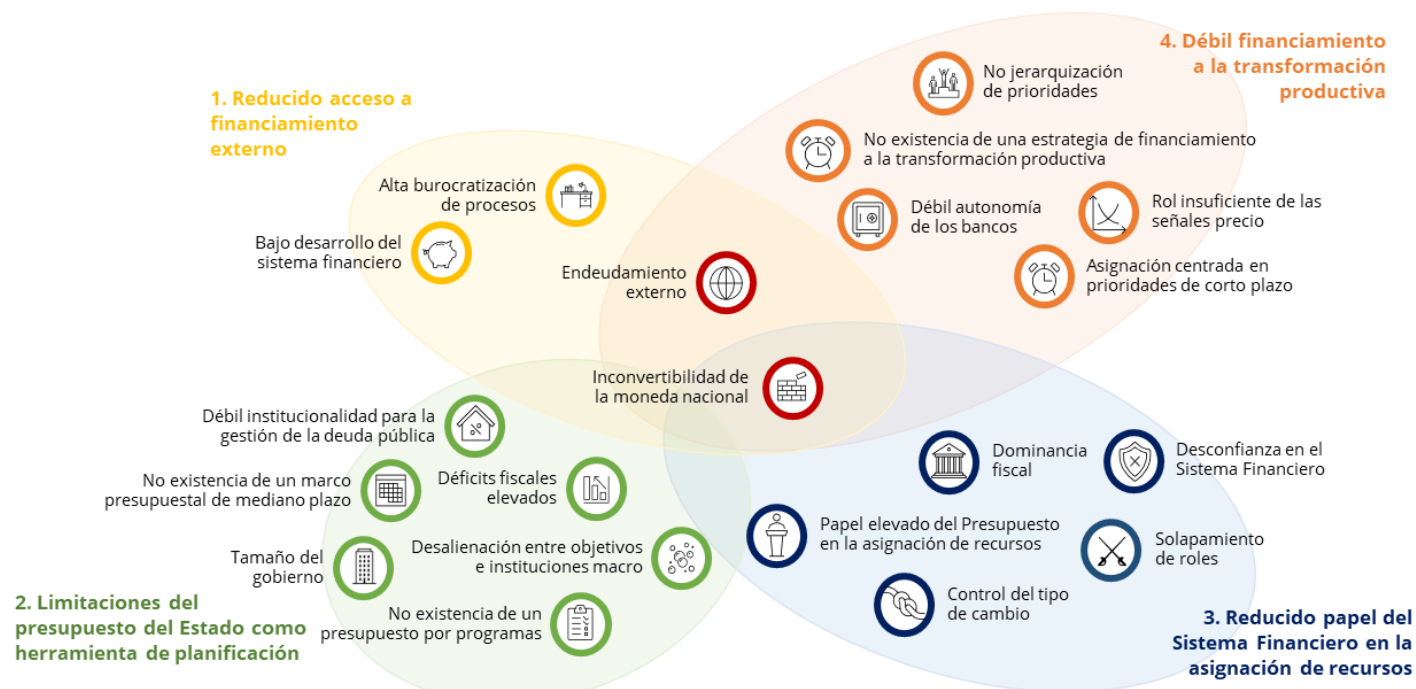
4. Débil financiamiento a la transformación productiva

No jerarquización de prioridades

No existencia de una estrategia de financiamiento a la transformación productiva

Débil autonomía de los bancos

Rol insuficiente de las señales precio

Asignación centrada en prioridades de corto plazo

1. Reducido acceso a financiamiento externo

Alta burocratización de procesos

Bajo desarrollo del sistema financiero

Endeudamiento externo

Inconvertibilidad de la moneda nacional

Débil institucionalidad para la gestión de la deuda pública

No existencia de un marco presupuestal de mediano plazo

Déficits fiscales elevados

Tamaño del gobierno

Desalienación entre objetivos e instituciones macro

No existencia de un presupuesto por programas

2. Limitaciones del presupuesto del Estado como herramienta de planificación

Dominancia fiscal

Desconfianza en el Sistema Financiero

Papel elevado del Presupuesto en la asignación de recursos

Solapamiento de roles

Control del tipo de cambio

3. Reducido papel del Sistema Financiero en la asignación de recursos